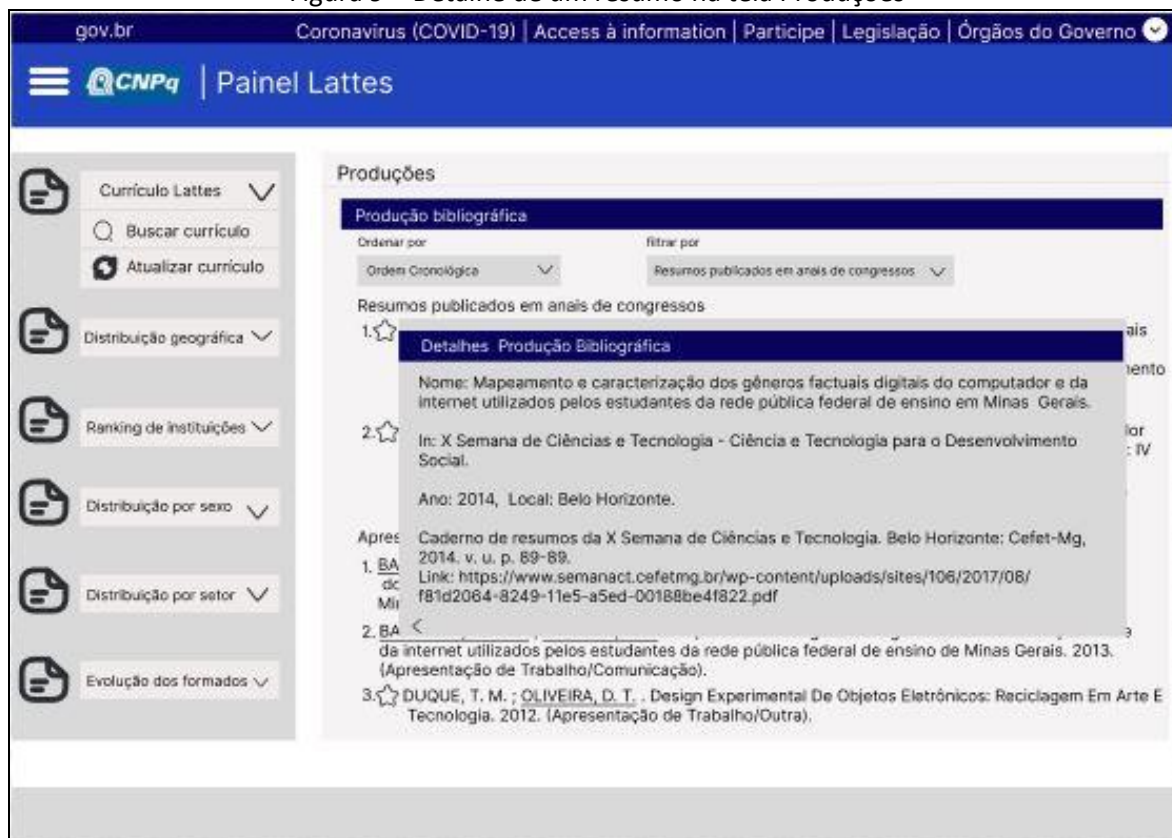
Figura 8 – Detalhe de um resumo na tela Produções

gov.br Coronavirus (COVID-19) | Access à information | Participe | Legislação | Órgãos do Governo

CNPq | Painel Lattes

Currículo Lattes
Buscar currículo
Atualizar currículo

Distribuição geográfica

Ranking de instituições

Distribuição por sexo

Distribuição por setor

Evolução dos formados

Produções

Produção bibliográfica

Ordenar por
Ordem Cronológica

filtrar por
Resumos publicados em anais de congressos

Resumos publicados em anais de congressos

1. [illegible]ais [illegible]ento

2. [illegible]lor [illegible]: IV

Detalhes Produção Bibliográfica

Nome: Mapeamento e caracterização dos gêneros factuais digitais do computador e da internet utilizados pelos estudantes da rede pública federal de ensino em Minas Gerais.

In: X Semana de Ciências e Tecnologia - Ciência e Tecnologia para o Desenvolvimento Social.

Ano: 2014, Local: Belo Horizonte.

Caderno de resumos da X Semana de Ciências e Tecnologia. Belo Horizonte: Cefet-Mg, 2014. v. u. p. 89-89.
Link: https://www.semanact.cefetmg.br/wp-content/uploads/sites/106/2017/08/f81d2064-8249-11e5-a5ed-00188be4f822.pdf

<

Apres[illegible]

1. BA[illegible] dc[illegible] Mi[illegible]

2. BA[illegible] da internet utilizados pelos estudantes da rede pública federal de ensino de Minas Gerais. 2013. (Apresentação de Trabalho/Comunicação).

3. DUQUE, T. M. ; OLIVEIRA, D. T. . Design Experimental De Objetos Eletrônicos: Reciclagem Em Arte E Tecnologia. 2012. (Apresentação de Trabalho/Outra).